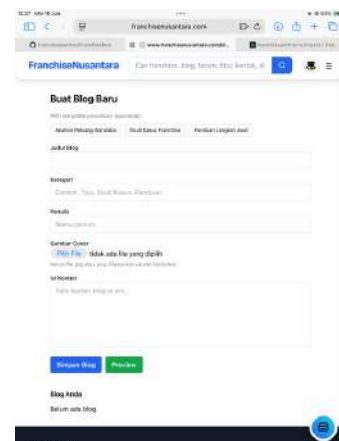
franchisenusantara.com

FranchiseNusantara

Cari franchise, blog, forum, fitur, kontak, di

Buat Blog Baru

Pilih template untuk memulai (opsional):

Analisis Peluang Waralaba

Studi Kasus Franchise

Panduan Langkah Awal

Judul Blog

Kategori

Contoh: Tips, Studi Kasus, Panduan

Penulis

Nama penulis

Gambar Cover

Pilih File

tidak ada file yang dipilih

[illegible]

Isi Konten

Tulis konten blog di sini...

Simpan Blog

Preview

Blog Anda

Belum ada blog.